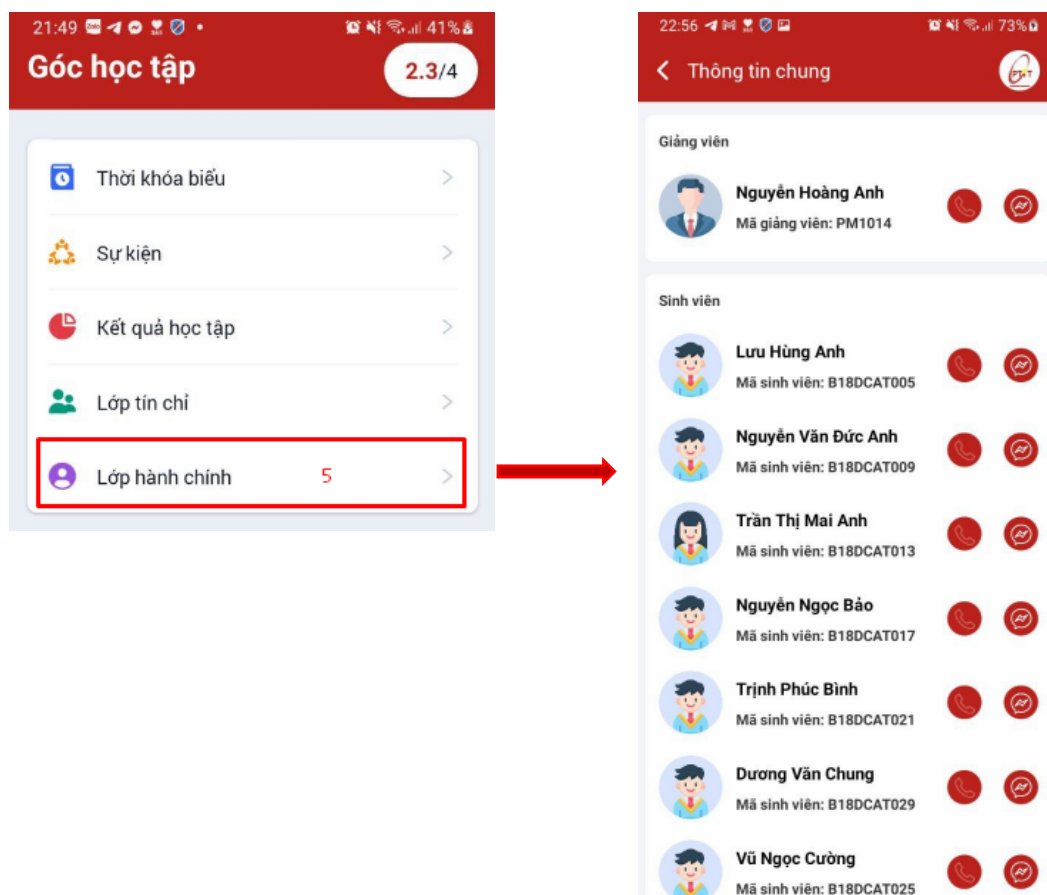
21:49 • 41%

Góc học tập

2.3/4

Thời khóa biểu

Sự kiện

Kết quả học tập

Lớp tín chỉ

Lớp hành chính

5

22:56 73%

Thông tin chung

Giảng viên

Nguyễn Hoàng Anh

Mã giảng viên: PM1014

Sinh viên

Lưu Hùng Anh

Mã sinh viên: B18DCAT005

Nguyễn Văn Đức Anh

Mã sinh viên: B18DCAT009

Trần Thị Mai Anh

Mã sinh viên: B18DCAT013

Nguyễn Ngọc Bảo

Mã sinh viên: B18DCAT017

Trịnh Phúc Bình

Mã sinh viên: B18DCAT021

Dương Văn Chung

Mã sinh viên: B18DCAT029

Vũ Ngọc Cường

Mã sinh viên: B18DCAT025